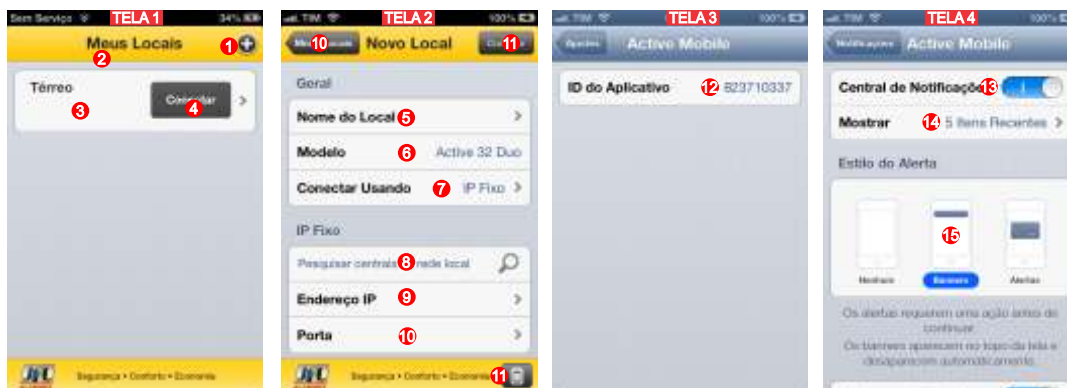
Sem Serviço TELA 1 34%
Meus Locais 1
2
Térreo
3
Conectar 4

JFL Segurança • Conforto • Economia

TIM TELA 2 100%
10 Novo Local 11
Geral
Nome do Local 5
Modelo 6 Active 32 Duo
Conectar Usando 7 IP Fixo
IP Fixo
Pesquisar centrais na rede local 8
Endereço IP 9
Porta 10
JFL Segurança • Conforto • Economia 11

TIM TELA 3 100%
Ajustes Active Mobile
ID do Aplicativo 12 823710337

TIM TELA 4 100%
Notificações Active Mobile
Central de Notificações 13 I
Mostrar 14 5 Itens Recentes
Estilo do Alerta
15
Nenhum Banners Alertas
Os alertas requerem uma ação antes de continuar.
Os banners aparecem no topo da tela e desaparecem automaticamente.